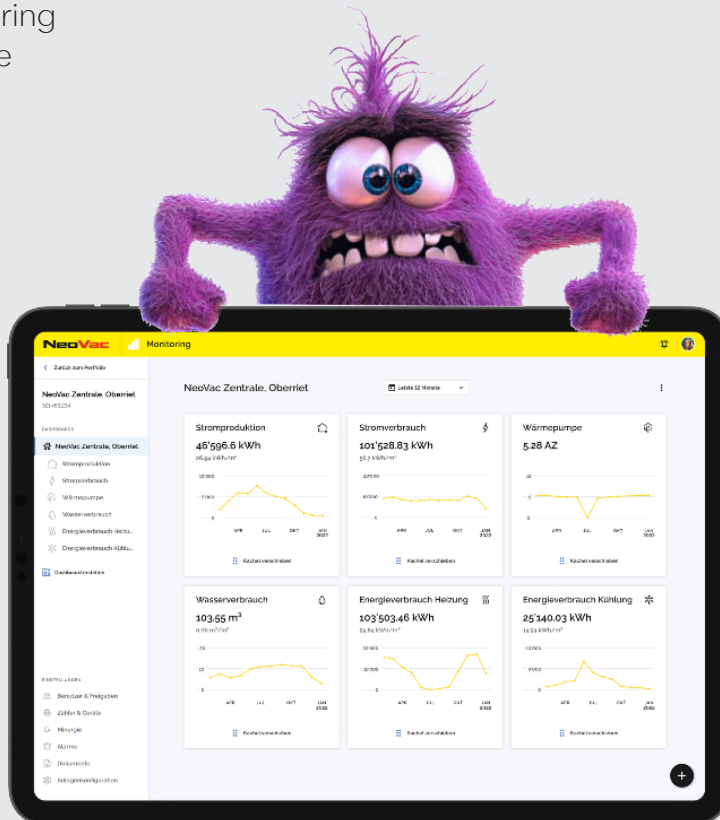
ring
e

NeoVac Monitoring

Zurück zum Portfolio

NeoVac Zentrale, Oberriet
101-65254

DASHBOARDS

NeoVac Zentrale, Oberriet
Stromproduktion
Stromverbrauch
Wärmepumpe
Wasserverbrauch
Energieverbrauch Heizu...
Energieverbrauch Kühlu...

Dashboard erstellen

EINSTELLUNGEN

Benutzer & Freigaben
Zähler & Geräte
Mieter
Alarme
Dokumente
Anlagenkonfiguration

NeoVac Zentrale, Oberriet

Letzte 12 Monate

Stromproduktion
46'596.6 kWh
26.94 kWh/m²

APR JUL OKT JAN 2022

Kachel verschieben

Stromverbrauch
101'528.83 kWh
58.7 kWh/m²

APR JUL OKT JAN 2022

Kachel verschieben

Wärmepumpe
5.28 AZ

APR JUL OKT JAN 2022

Kachel verschieben

Wasserverbrauch
103.55 m³
0.06 m³/m²

APR JUL OKT JAN 2022

Kachel verschieben

Energieverbrauch Heizung
103'503.46 kWh
59.84 kWh/m²

APR JUL OKT JAN 2022

Kachel verschieben

Energieverbrauch Kühlung
25'140.03 kWh
14.54 kWh/m²

APR JUL OKT JAN 2022

Kachel verschieben